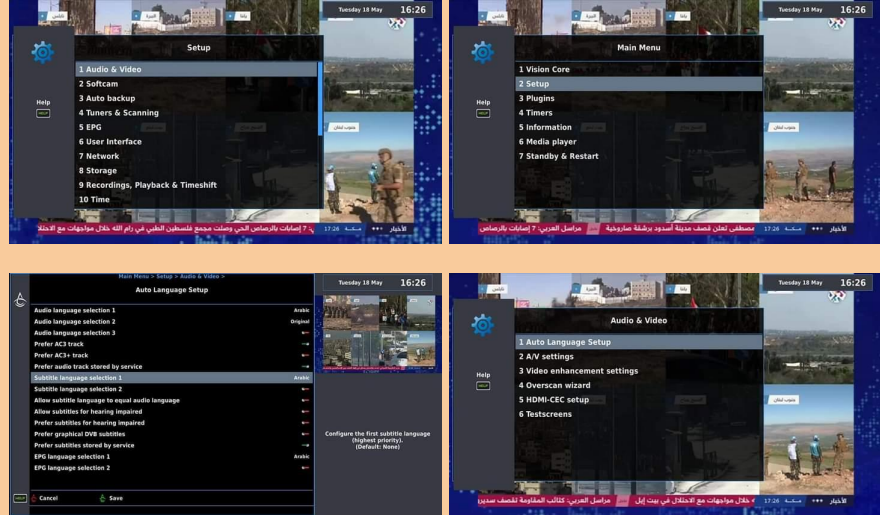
Tuesday 18 May 16:26

Setup

Help
HELP

1 Audio & Video
2 Softcam
3 Auto backup
4 Tuners & Scanning
5 EPG
6 User Interface
7 Network
8 Storage
9 Recordings, Playback & Timeshift
10 Time

? إصابات بالرصاص الحي وصلت مجمع فلسطين الطبي في رام الله خلال مواجهات مع الاحتلال

17:26 الأخبار

Tuesday 18 May 16:26

Main Menu

Help
HELP

1 Vision Core
2 Setup
3 Plugins
4 Timers
5 Information
6 Media player
7 Standby & Restart

مصطفى تعلن قصف مدينة أسدود برشقة صاروخية مراسل العربي: ? إصابات بالرصاص

17:26 الأخبار

Main Menu > Setup > Audio & Video >
Auto Language Setup

Tuesday 18 May 16:26

Audio language selection 1 Arabic
Audio language selection 2 Original
Audio language selection 3
Prefer AC3 track
Prefer AC3+ track
Prefer audio track stored by service
Subtitle language selection 1 Arabic
Subtitle language selection 2
Allow subtitle language to equal audio language
Allow subtitles for hearing impaired
Prefer subtitles for hearing impaired
Prefer graphical DVB subtitles
Prefer subtitles stored by service
EPG language selection 1 Arabic
EPG language selection 2

Configure the first subtitle language (highest priority). (Default: None)

HELP Cancel Save

Tuesday 18 May 16:26

Audio & Video

Help
HELP

1 Auto Language Setup
2 A/V settings
3 Video enhancement settings
4 Overscan wizard
5 HDMI-CEC setup
6 Testscreens

مراسل العربي: كتائب المقاومة تعلن قصف سديروت خلال مواجهات مع الاحتلال في بيت إيل

17:26 الأخبار